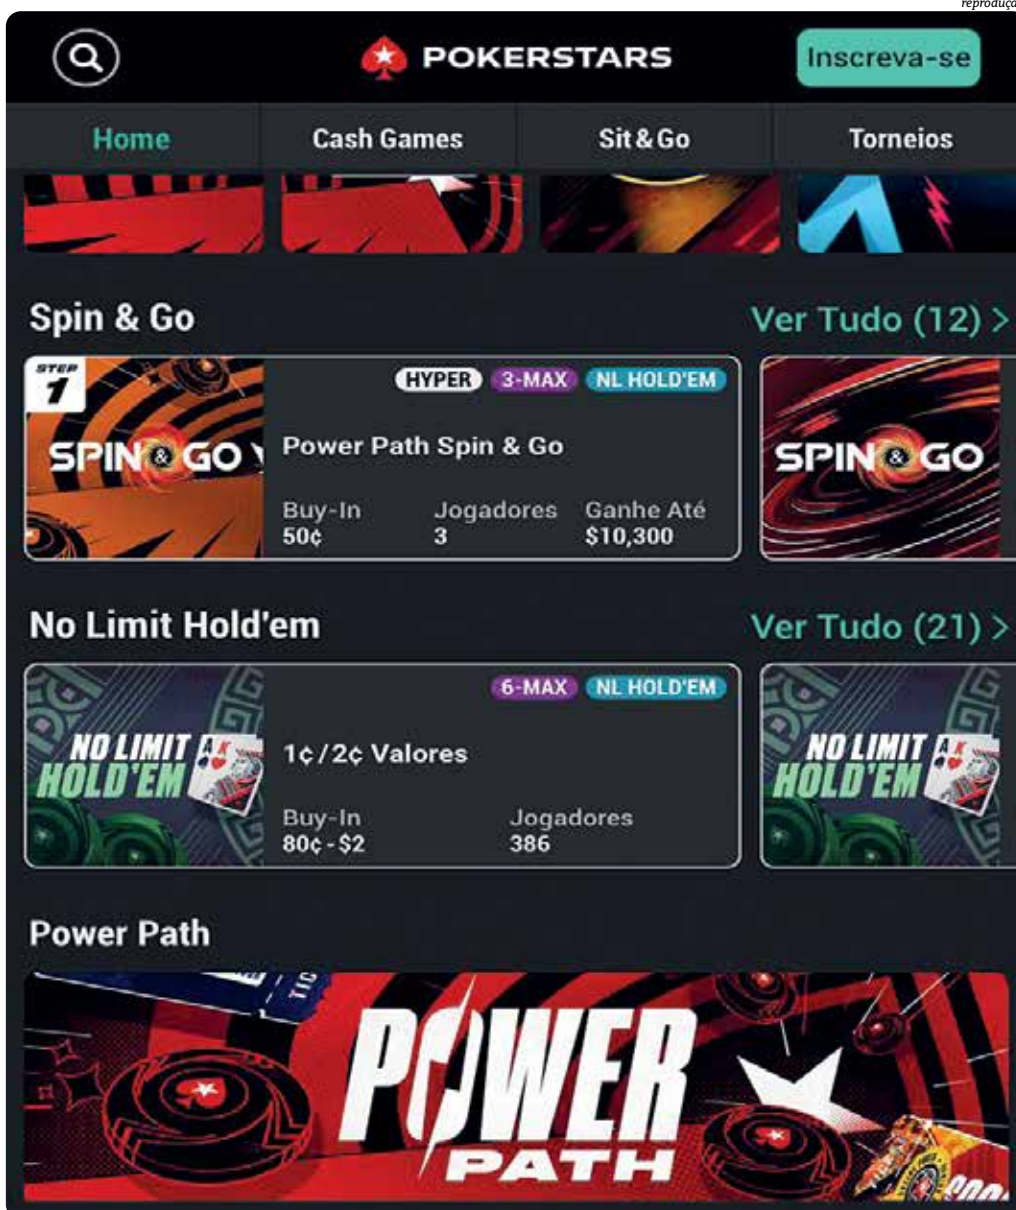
reproduçã

POKERSTARS

Inscreva-se

Home

Cash Games

Sit & Go

Torneios

Spin & Go

Ver Tudo (12) >

STEP 1

SPIN & GO

HYPER

3-MAX

NL HOLD'EM

Power Path Spin & Go

Buy-In
50¢

Jogadores
3

Ganhe Até
$10,300

SPIN & GO

No Limit Hold'em

Ver Tudo (21) >

NO LIMIT HOLD'EM

6-MAX

NL HOLD'EM

1¢/2¢ Valores

Buy-In
80¢ - $2

Jogadores
386

NO LIMIT HOLD'EM

Power Path

POWER PATH